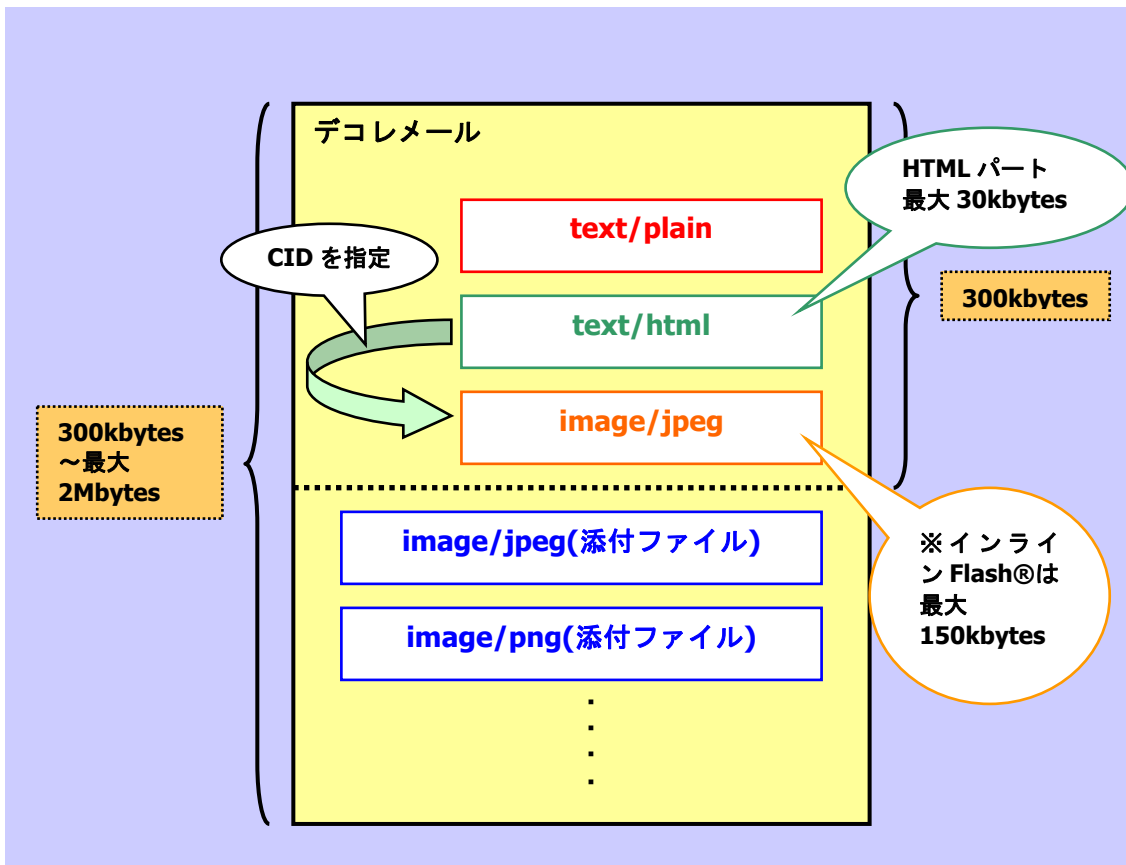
デコレメール

HTML パート
最大 30kbytes

text/plain

CID を指定

text/html

300kbytes

image/jpeg

300kbytes
～最大
2Mbytes

image/jpeg(添付ファイル)

※インライン Flash®は
最大
150kbytes

image/png(添付ファイル)

.
.
.
.